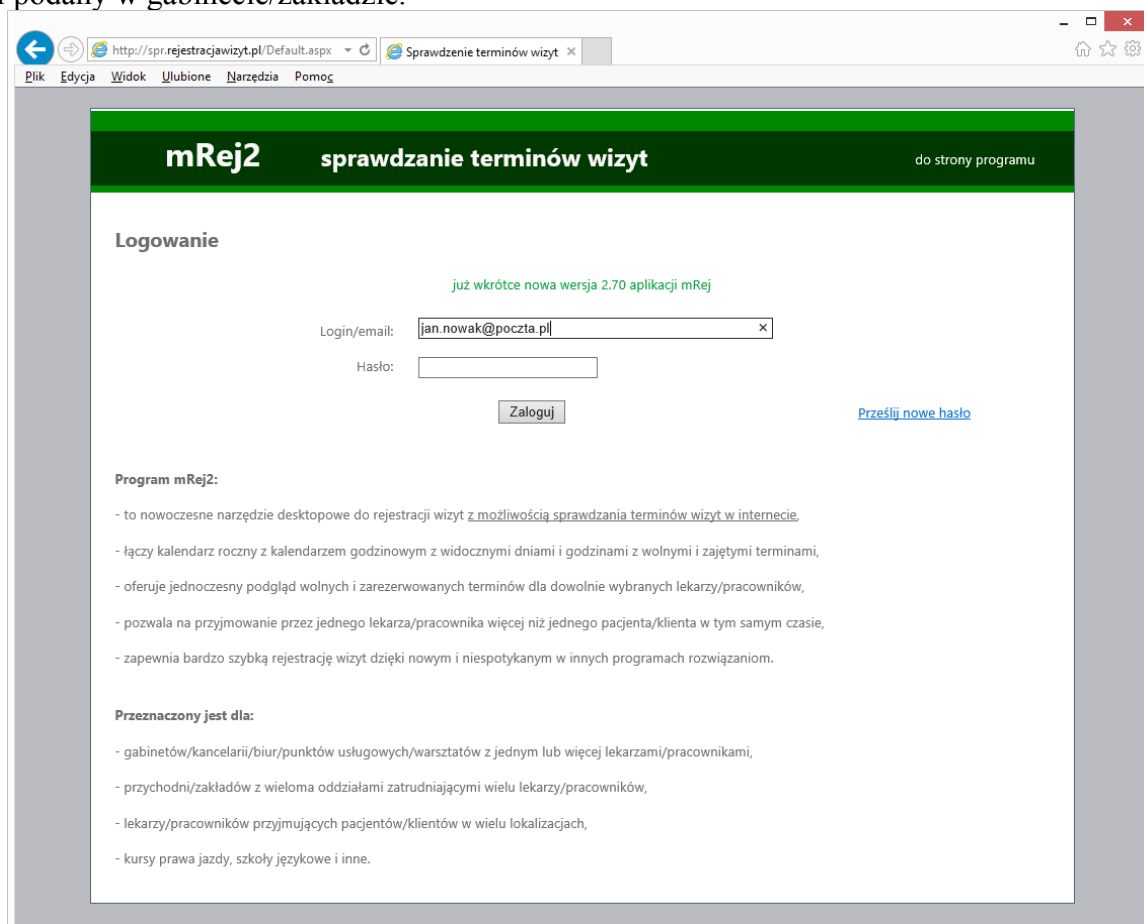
podany w gabinecie/zakładzie.

http://spr.rejestracjawizyt.pl/Default.aspx
Sprawdzenie terminów wizyt

Plik Edycja Widok Ulubione Narzędzia Pomoc

mRej2 sprawdzanie terminów wizyt do strony programu

Logowanie

już wkrótce nowa wersja 2.70 aplikacji mRej

Login/email: jan.nowak@poczta.pl

Hasło:

Zaloguj

Prześlij nowe hasło

Program mRej2:

- to nowoczesne narzędzie desktopowe do rejestracji wizyt z możliwością sprawdzania terminów wizyt w internecie,

- łączy kalendarz roczny z kalendarzem godzinowym z widocznymi dniami i godzinami z wolnymi i zajętymi terminami,

- oferuje jednoczesny podgląd wolnych i zarezerwowanych terminów dla dowolnie wybranych lekarzy/pracowników,

- pozwala na przyjmowanie przez jednego lekarza/pracownika więcej niż jednego pacjenta/klienta w tym samym czasie,

- zapewnia bardzo szybką rejestrację wizyt dzięki nowym i niespotykanym w innych programach rozwiązaniom.

Przeznaczony jest dla:

- gabinetów/kancelarii/biur/punktów usługowych/warsztatów z jednym lub więcej lekarzami/pracownikami,

- przychodni/zakładów z wieloma oddziałami zatrudniającymi wielu lekarzy/pracowników,

- lekarzy/pracowników przyjmujących pacjentów/klientów w wielu lokalizacjach,

- kursy prawa jazdy, szkoły językowe i inne.